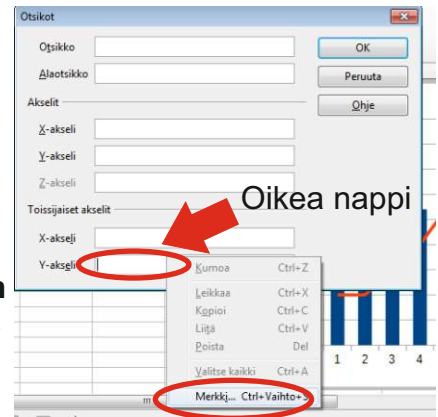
Otsikot

Otsikko

Alaotsikko

Akselit

X-akseli

Y-akseli

Z-akseli

Toissijaiset akselit

X-akseli

Y-akseli

OK

Peruuta

Ohje

Oikea nappi

Kumoa Ctrl+Z

Leikkaa Ctrl+X

Kopioi Ctrl+C

Liitä Ctrl+V

Poista Del

Valitse kaikki Ctrl+A

Merkkj... Ctrl+Vaihto+S

1 2 3 4